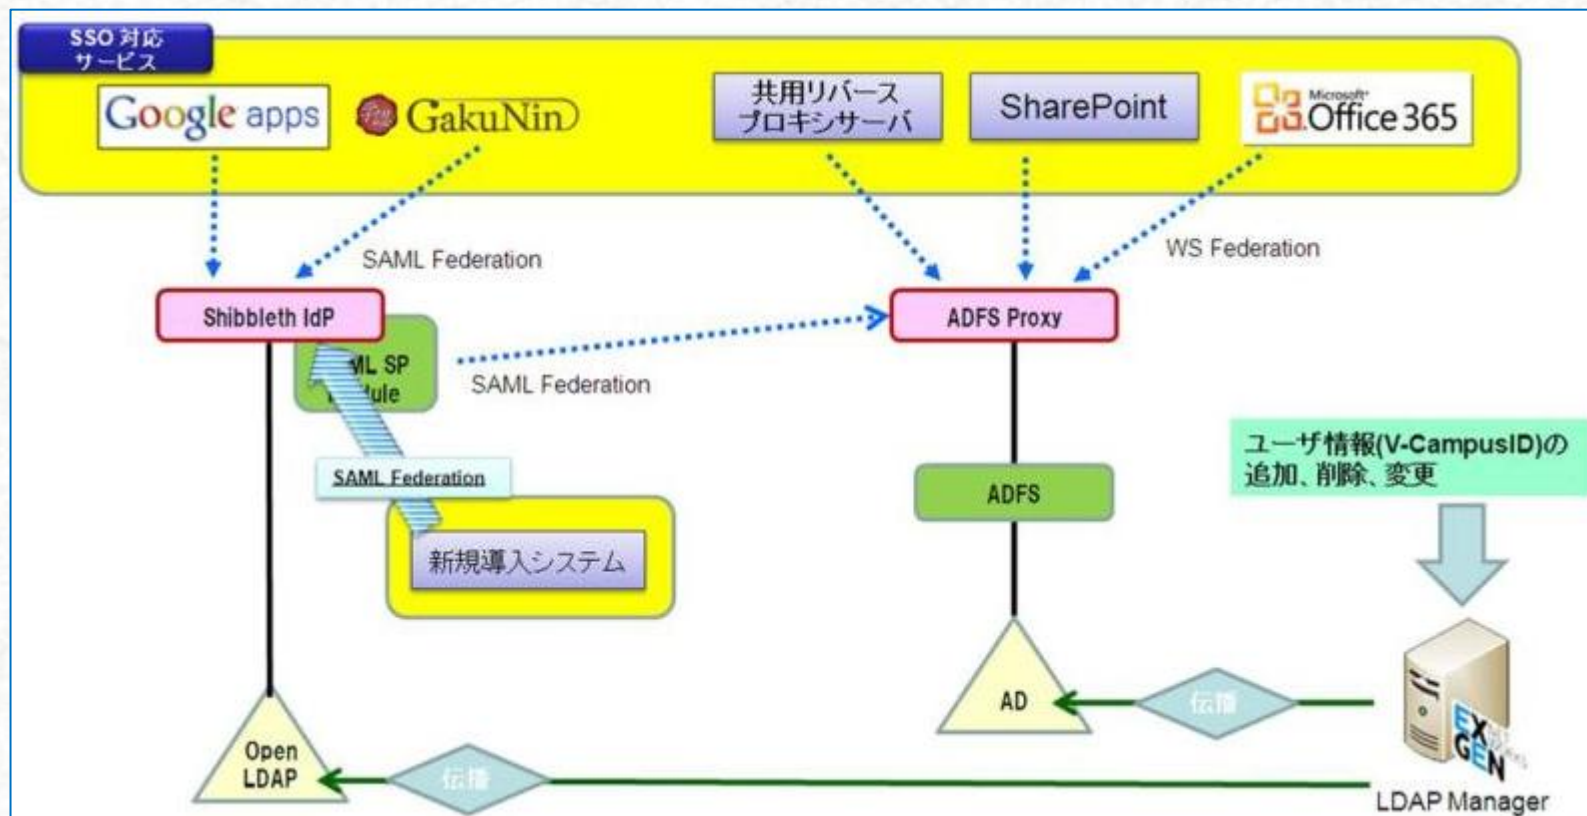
SSO 対応
サービス

Google apps

GakuNin

共用リバース
プロキシサーバ

SharePoint

Microsoft Office 365

SAML Federation

WS Federation

Shibbleth IdP

ADFS Proxy

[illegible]ML SP
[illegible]dule

SAML Federation

SAML Federation

ユーザ情報(V-CampusID)の
追加、削除、変更

ADFS

新規導入システム

AD

伝播

Open
LDAP

伝播

EXGEN

LDAP Manager